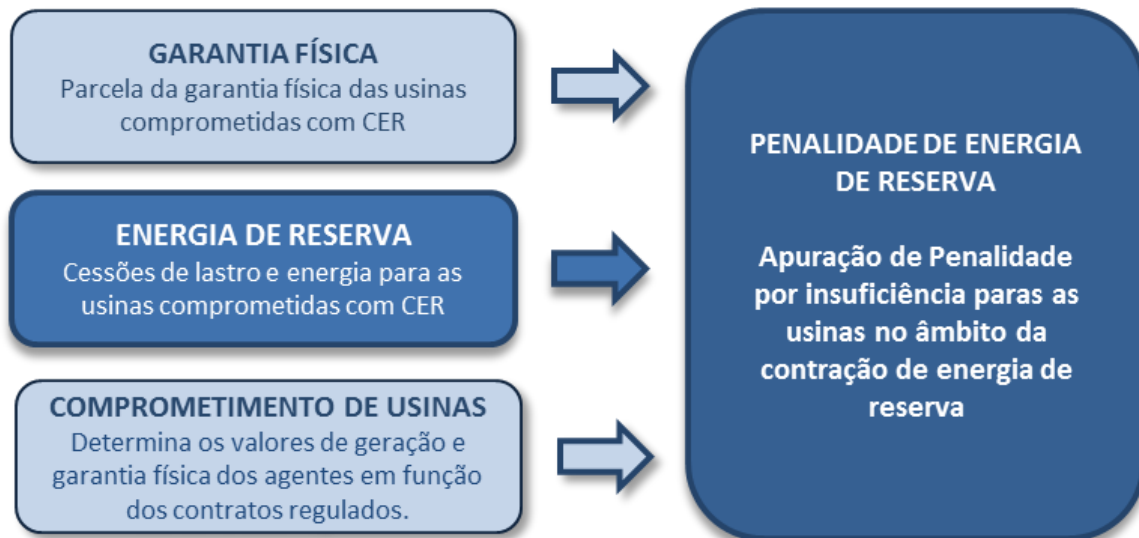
GARANTIA FÍSICA
Parcela da garantia física das usinas comprometidas com CER

ENERGIA DE RESERVA
Cessões de lastro e energia para as usinas comprometidas com CER

COMPROMETIMENTO DE USINAS
Determina os valores de geração e garantia física dos agentes em função dos contratos regulados.

PENALIDADE DE ENERGIA DE RESERVA

Apuração de Penalidade por insuficiência paras as usinas no âmbito da contração de energia de reserva